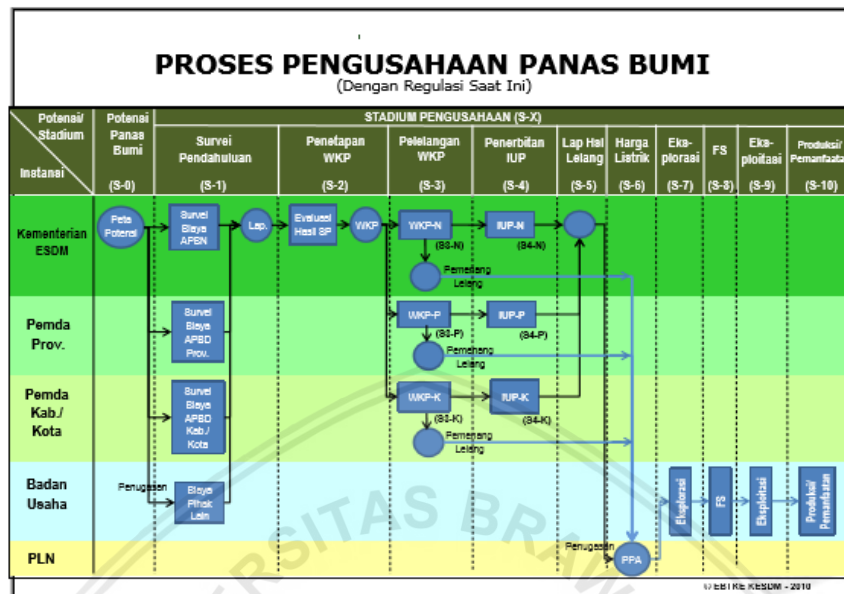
PROSES PENGUSAHAAN PANAS BUMI
(Dengan Regulasi Saat Ini)

| Potensi/ Stadium / Instansi | Potensi Panas Bumi (S-0) | Survei Pendahuluan (S-1) | Penetapan WKP (S-2) | Pelelangan WKP (S-3) | Penerbitan IUP (S-4) | Lap Hsl Lelang (S-5) | Harga Listrik (S-6) | Eksplorasi (S-7) | FS (S-8) | Eksploitasi (S-9) | Produksi/ Pemanfaatan (S-10) |
|---|---|---|---|---|---|---|---|---|---|---|---|
| Kementerian ESDM | Peta Potensi | Survei Biaya APBN, Lap. | Evaluasi Hasil SP, WKP | WKP-N (S3-N) Pemenang Lelang | IUP-N (S4-N) | | | | | | |
| Pemda Prov. | | Survei Biaya APBD Prov. | | WKP-P (S3-P) Pemenang Lelang | IUP-P (S4-P) | | | | | | |
| Pemda Kab./ Kota | | Survei Biaya APBD Kab./ Kota | | WKP-K (S3-K) Pemenang Lelang | IUP-K (S4-K) | | | | | | |
| Badan Usaha | | Penugasan, Biaya Pihak Lain | | | | | | Eksplorasi | FS | Eksploitasi | Produksi/ Pemanfaatan |
| PLN | | | | | | Penugasan | PPA | | | | |

STADIUM PENGUSAHAAN (S-X)

© EBTKE KESDM - 2010